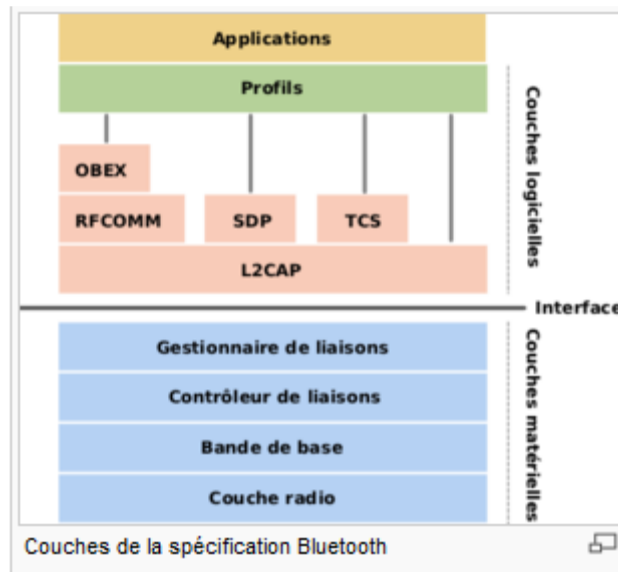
Applications

Profils

OBEX

RFCOMM

SDP

TCS

L2CAP

Couches logicielles

Interface

Gestionnaire de liaisons

Contrôleur de liaisons

Bande de base

Couche radio

Couches matérielles

Couches de la spécification Bluetooth